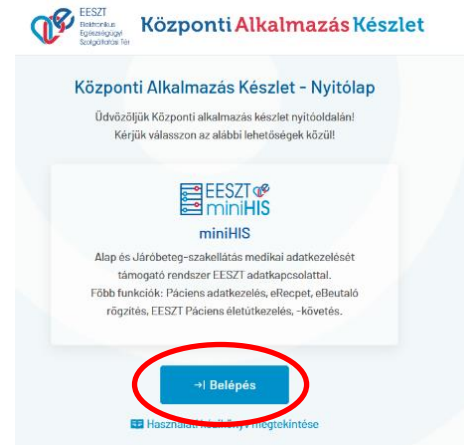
EESZT
Elektronikus Egészségügyi Szolgáltatási Tér

Központi Alkalmazás Készlet

Központi Alkalmazás Készlet - Nyitólap

Üdvözöljük Központi alkalmazás készlet nyitóoldalán! Kérjük válasszon az alábbi lehetőségek közül!

EESZT miniHIS

miniHIS

Alap és Járóbeteg-szakellátás medikai adatkezelését támogató rendszer EESZT adatkapcsolattal.
Főbb funkciók: Páciens adatkezelés, eRecept, eBeutaló rögzítés, EESZT Páciens életútkezelés, -követés.

Belépés

Használati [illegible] megtekintése